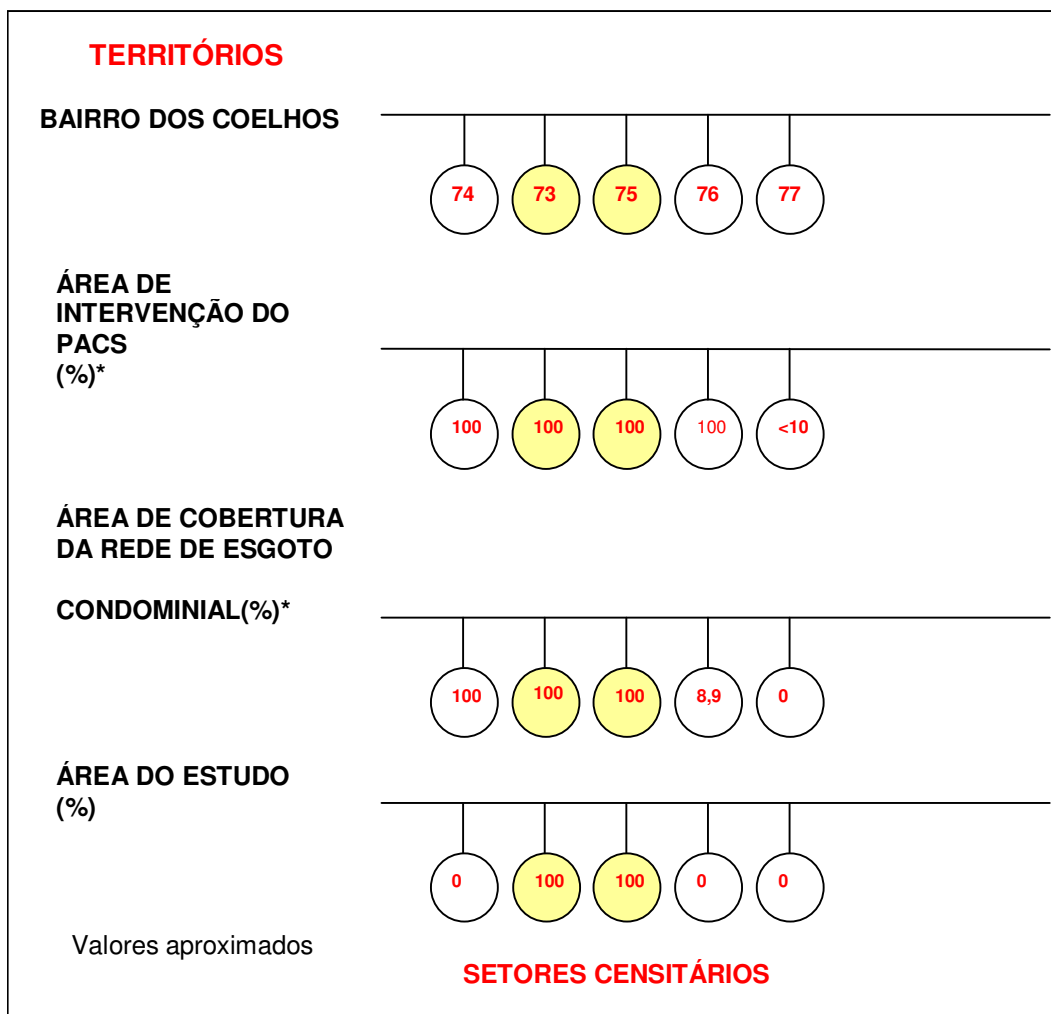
TERRITÓRIOS

BAIRRO DOS COELHOS

74 73 75 76 77

ÁREA DE INTERVENÇÃO DO PACS (%)*

100 100 100 100 <10

ÁREA DE COBERTURA DA REDE DE ESGOTO

CONDOMINIAL(%)*

100 100 100 8,9 0

ÁREA DO ESTUDO (%)

0 100 100 0 0

Valores aproximados

SETORES CENSITÁRIOS